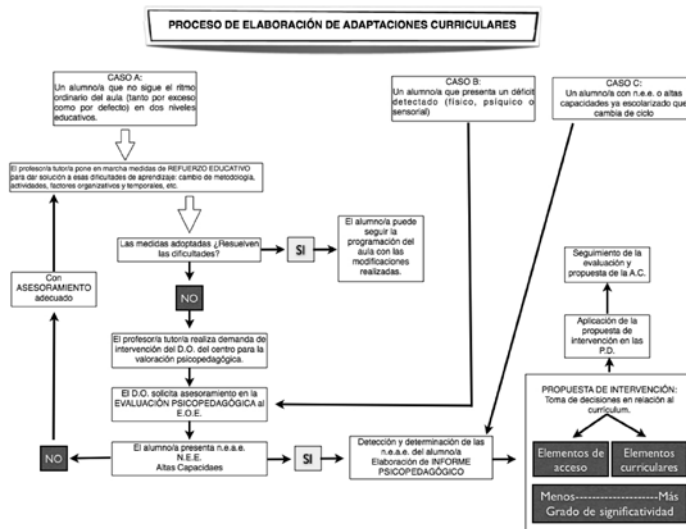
PROCESO DE ELABORACIÓN DE ADAPTACIONES CURRICULARES

CASO A:
Un alumno/a que no sigue el ritmo ordinario del aula (tanto por exceso como por defecto) en dos niveles educativos.

CASO B:
Un alumno/a que presenta un déficit detectado (físico, psíquico o sensorial)

CASO C:
Un alumno/a con n.e.e. o altas capacidades ya escolarizado que cambia de ciclo

El profesor/a tutor/a pone en marcha medidas de REFUERZO EDUCATIVO para dar solución a esas dificultades de aprendizaje: cambio de metodología, actividades, factores organizativos y temporales, etc.

Las medidas adoptadas ¿Resuelven las dificultades?

SI

El alumno/a puede seguir la programación del aula con las modificaciones realizadas.

Con ASESORAMIENTO adecuado

NO

El profesor/a tutor/a realiza demanda de intervención del D.O. del centro para la valoración psicopedagógica.

El D.O. solicita asesoramiento en la EVALUACIÓN PSICOPEDAGÓGICA al E.O.E.

NO

El alumno/a presenta n.e.a.e.
N.E.E.
Altas Capacidaes

SI

Detección y determinación de las n.e.a.e. del alumno/a
Elaboración de INFORME PSICOPEDAGÓGICO

Seguimiento de la evaluación y propuesta de la A.C.

Aplicación de la propuesta de intervención en las P.D.

PROPUESTA DE INTERVENCIÓN:
Toma de decisiones en relación al currículum.

Elementos de acceso

Elementos curriculares

Menos--------------------Más
Grado de significatividad